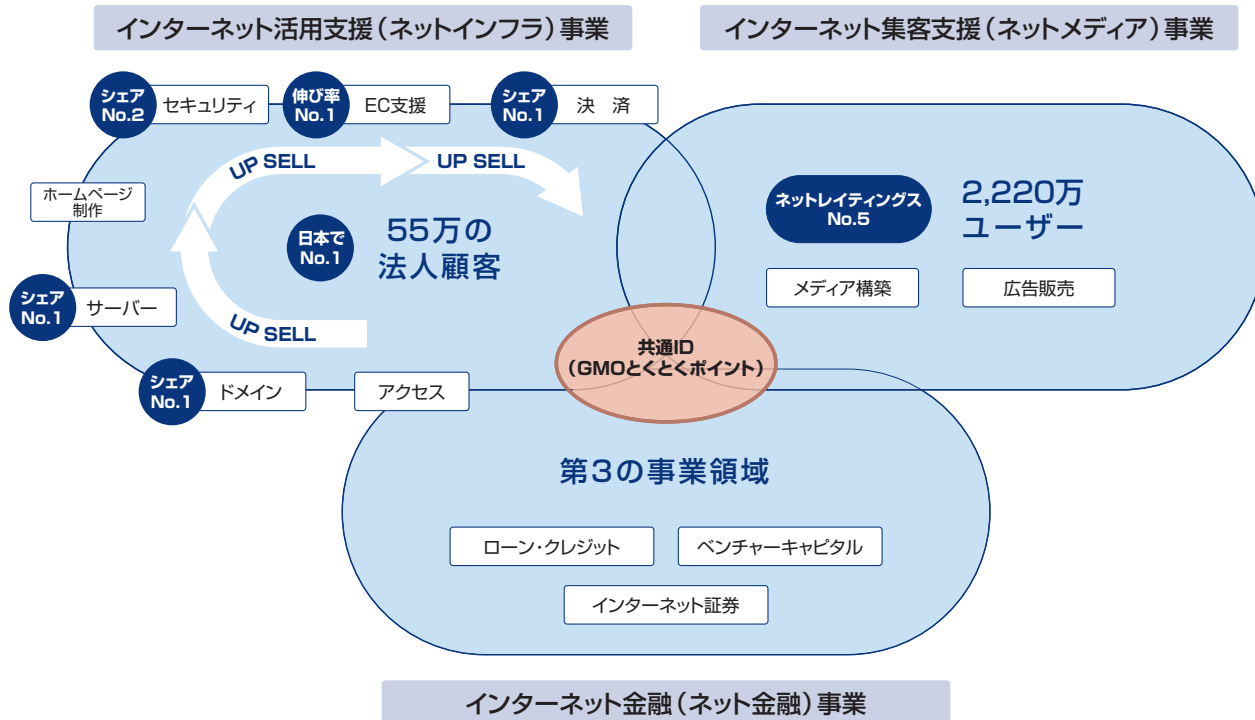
インターネット活用支援（ネットインフラ）事業

インターネット集客支援（ネットメディア）事業

シェア No.2 セキュリティ

伸び率 No.1 EC支援

シェア No.1 決 済

UP SELL

UP SELL

ホームページ制作

日本で No.1

55万の法人顧客

シェア No.1 サーバー

UP SELL

シェア No.1 ドメイン

アクセス

ネットレイティングス No.5

2,220万ユーザー

メディア構築

広告販売

共通ID（GMOとくとくポイント）

第3の事業領域

ローン・クレジット

ベンチャーキャピタル

インターネット証券

インターネット金融（ネット金融）事業